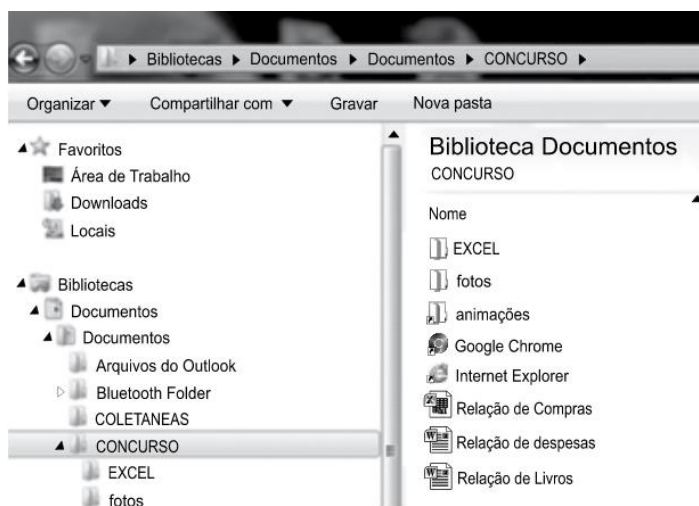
▸ Bibliotecas ▸ Documentos ▸ Documentos ▸ CONCURSO ▸

Organizar ▾ Compartilhar com ▾ Gravar Nova pasta

Favoritos
Área de Trabalho
Downloads
Locais

Bibliotecas
Documentos
Documentos
Arquivos do Outlook
Bluetooth Folder
COLETANEAS
CONCURSO
EXCEL
fotos

Biblioteca Documentos
CONCURSO

Nome
EXCEL
fotos
animações
Google Chrome
Internet Explorer
Relação de Compras
Relação de despesas
Relação de Livros